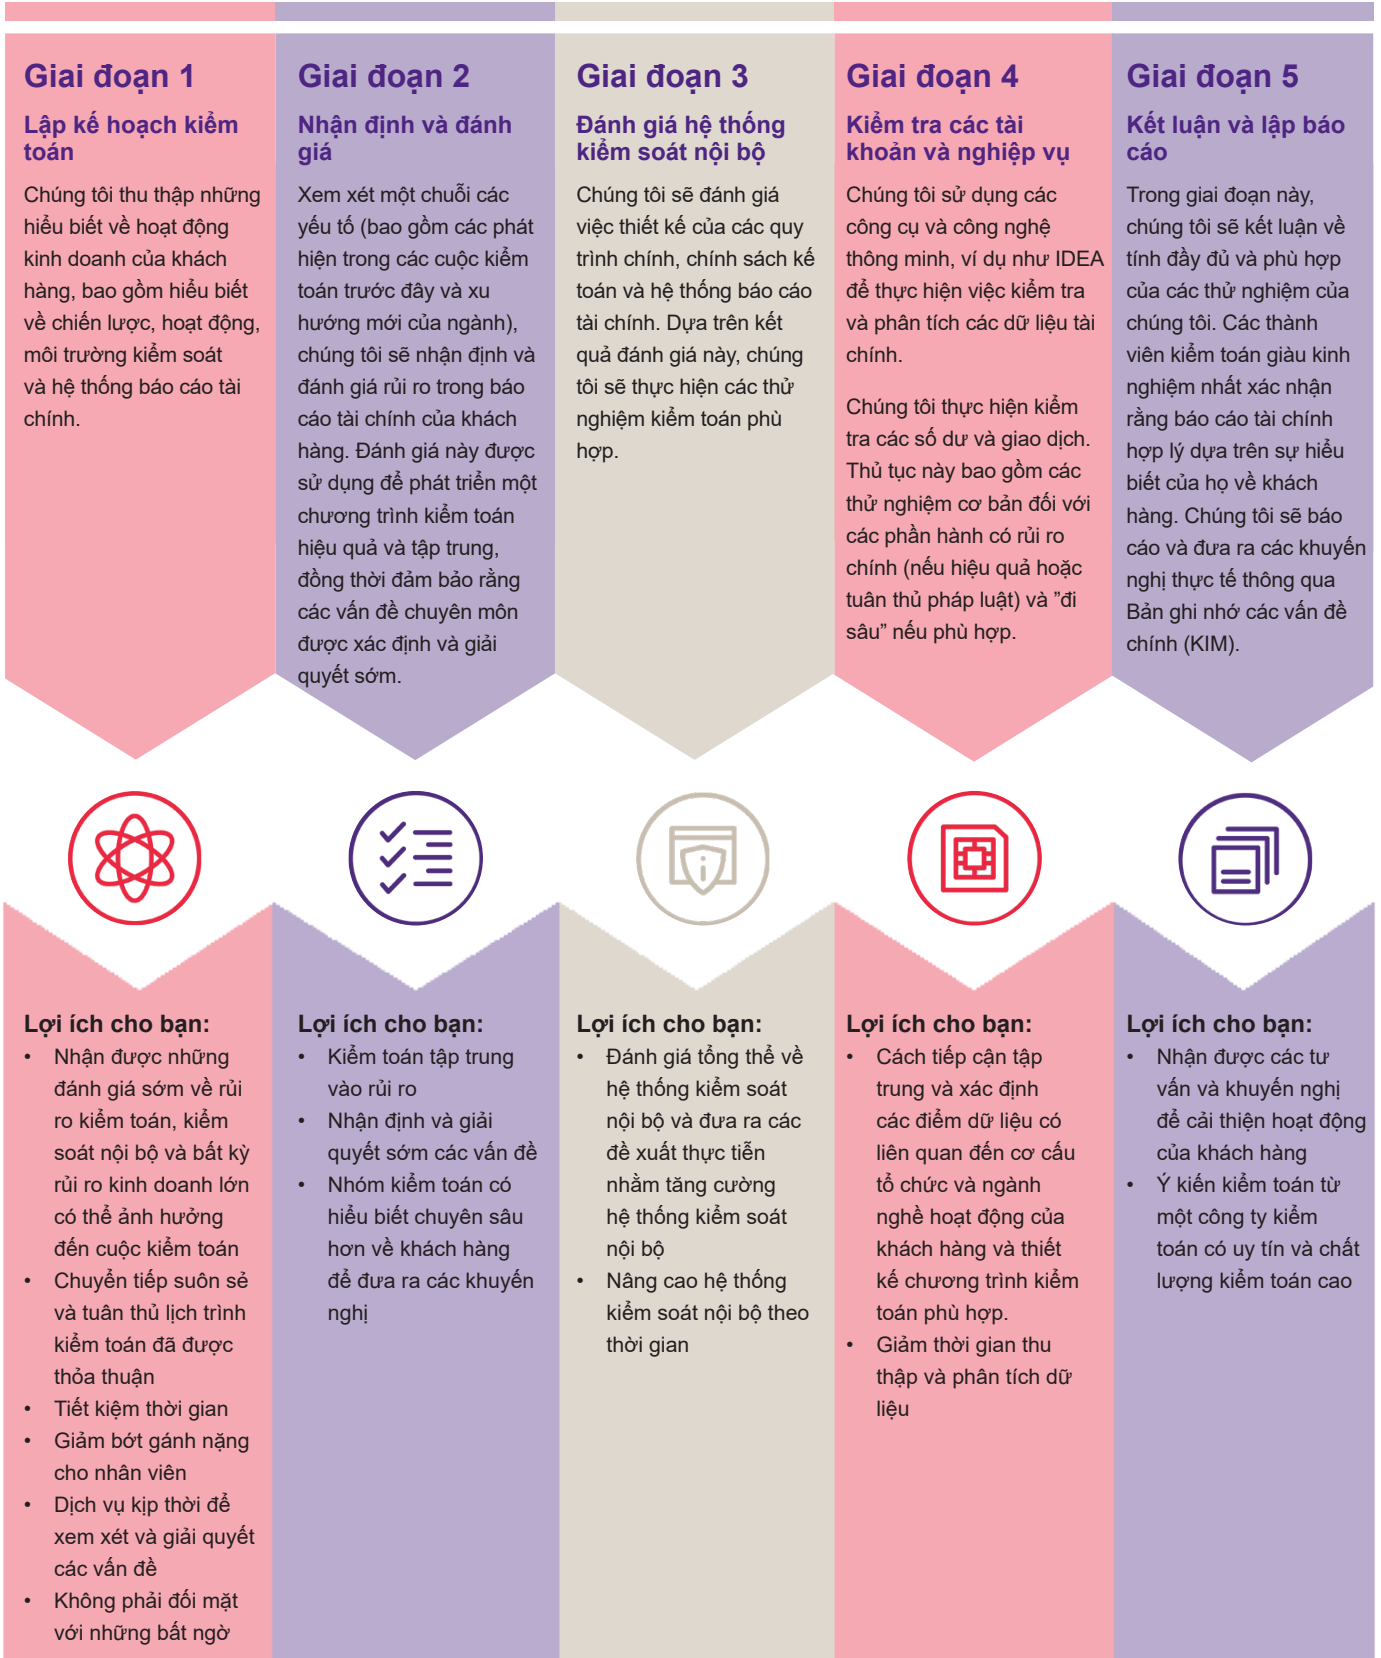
Giai đoạn 1

Lập kế hoạch kiểm toán

Chúng tôi thu thập những hiểu biết về hoạt động kinh doanh của khách hàng, bao gồm hiểu biết về chiến lược, hoạt động, môi trường kiểm soát và hệ thống báo cáo tài chính.

Lợi ích cho bạn:
• Nhận được những đánh giá sớm về rủi ro kiểm toán, kiểm soát nội bộ và bất kỳ rủi ro kinh doanh lớn có thể ảnh hưởng đến cuộc kiểm toán
• Chuyển tiếp suôn sẻ và tuân thủ lịch trình kiểm toán đã được thỏa thuận
• Tiết kiệm thời gian
• Giảm bớt gánh nặng cho nhân viên
• Dịch vụ kịp thời để xem xét và giải quyết các vấn đề
• Không phải đối mặt với những bất ngờ

Giai đoạn 2

Nhận định và đánh giá

Xem xét một chuỗi các yếu tố (bao gồm các phát hiện trong các cuộc kiểm toán trước đây và xu hướng mới của ngành), chúng tôi sẽ nhận định và đánh giá rủi ro trong báo cáo tài chính của khách hàng. Đánh giá này được sử dụng để phát triển một chương trình kiểm toán hiệu quả và tập trung, đồng thời đảm bảo rằng các vấn đề chuyên môn được xác định và giải quyết sớm.

Lợi ích cho bạn:
• Kiểm toán tập trung vào rủi ro
• Nhận định và giải quyết sớm các vấn đề
• Nhóm kiểm toán có hiểu biết chuyên sâu hơn về khách hàng để đưa ra các khuyến nghị

Giai đoạn 3

Đánh giá hệ thống kiểm soát nội bộ

Chúng tôi sẽ đánh giá việc thiết kế của các quy trình chính, chính sách kế toán và hệ thống báo cáo tài chính. Dựa trên kết quả đánh giá này, chúng tôi sẽ thực hiện các thử nghiệm kiểm toán phù hợp.

Lợi ích cho bạn:
• Đánh giá tổng thể về hệ thống kiểm soát nội bộ và đưa ra các đề xuất thực tiễn nhằm tăng cường hệ thống kiểm soát nội bộ
• Nâng cao hệ thống kiểm soát nội bộ theo thời gian

Giai đoạn 4

Kiểm tra các tài khoản và nghiệp vụ

Chúng tôi sử dụng các công cụ và công nghệ thông minh, ví dụ như IDEA để thực hiện việc kiểm tra và phân tích các dữ liệu tài chính.

Chúng tôi thực hiện kiểm tra các số dư và giao dịch. Thủ tục này bao gồm các thử nghiệm cơ bản đối với các phần hành có rủi ro chính (nếu hiệu quả hoặc tuân thủ pháp luật) và "đi sâu" nếu phù hợp.

Lợi ích cho bạn:
• Cách tiếp cận tập trung và xác định các điểm dữ liệu có liên quan đến cơ cấu tổ chức và ngành nghề hoạt động của khách hàng và thiết kế chương trình kiểm toán phù hợp.
• Giảm thời gian thu thập và phân tích dữ liệu

Giai đoạn 5

Kết luận và lập báo cáo

Trong giai đoạn này, chúng tôi sẽ kết luận về tính đầy đủ và phù hợp của các thử nghiệm của chúng tôi. Các thành viên kiểm toán giàu kinh nghiệm nhất xác nhận rằng báo cáo tài chính hợp lý dựa trên sự hiểu biết của họ về khách hàng. Chúng tôi sẽ báo cáo và đưa ra các khuyến nghị thực tế thông qua Bản ghi nhớ các vấn đề chính (KIM).

Lợi ích cho bạn:
• Nhận được các tư vấn và khuyến nghị để cải thiện hoạt động của khách hàng
• Ý kiến kiểm toán từ một công ty kiểm toán có uy tín và chất lượng kiểm toán cao